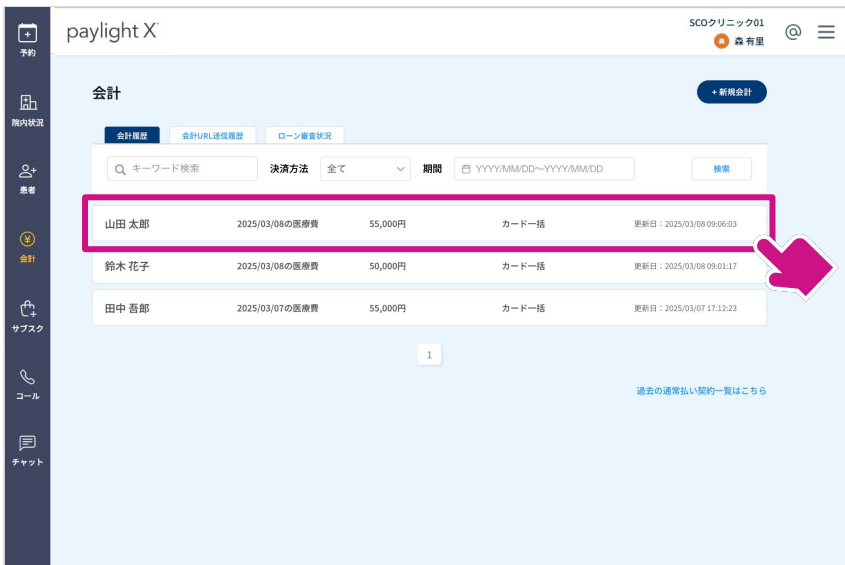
予約
院内状況
患者
会計
サブスク
コール
チャット

paylight X

SCOクリニック01
森 有里

会計

+ 新規会計

会計履歴
会計URL送信履歴
ローン審査状況

キーワード検索
決済方法
全て
期間
YYYY/MM/DD〜YYYY/MM/DD
検索

| | | | | |
|---|---|---|---|---|
| 山田 太郎 | 2025/03/08の医療費 | 55,000円 | カード一括 | 更新日：2025/03/08 09:06:03 |
| 鈴木 花子 | 2025/03/08の医療費 | 50,000円 | カード一括 | 更新日：2025/03/08 09:01:17 |
| 田中 吾郎 | 2025/03/07の医療費 | 55,000円 | カード一括 | 更新日：2025/03/07 17:12:23 |

1

過去の通常払い契約一覧はこちら